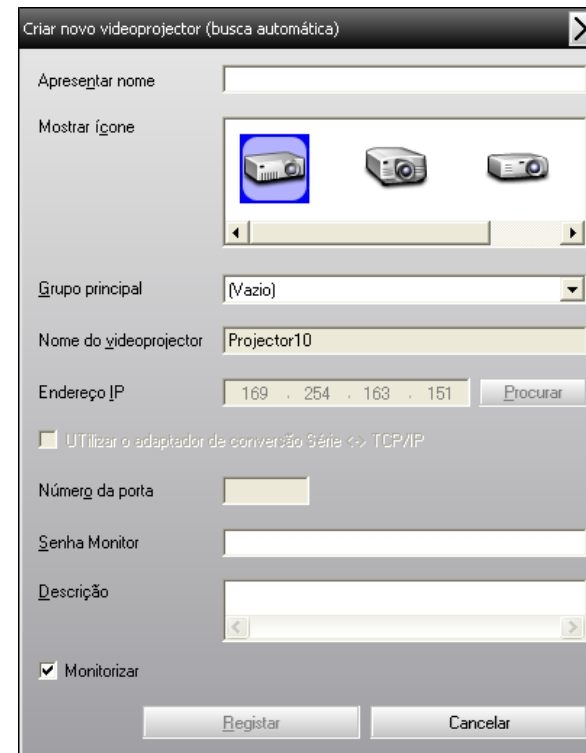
Criar novo videoprojector (busca automática)

Apresentar nome

Mostrar ícone

Grupo principal
(Vazio)

Nome do videoprojector
Projector10

Endereço IP
169 . 254 . 163 . 151
Procurar

UTilizar o adaptador de conversão Série <-> TCP/IP

Número da porta

Senha Monitor

Descrição

Monitorizar

Registar
Cancelar